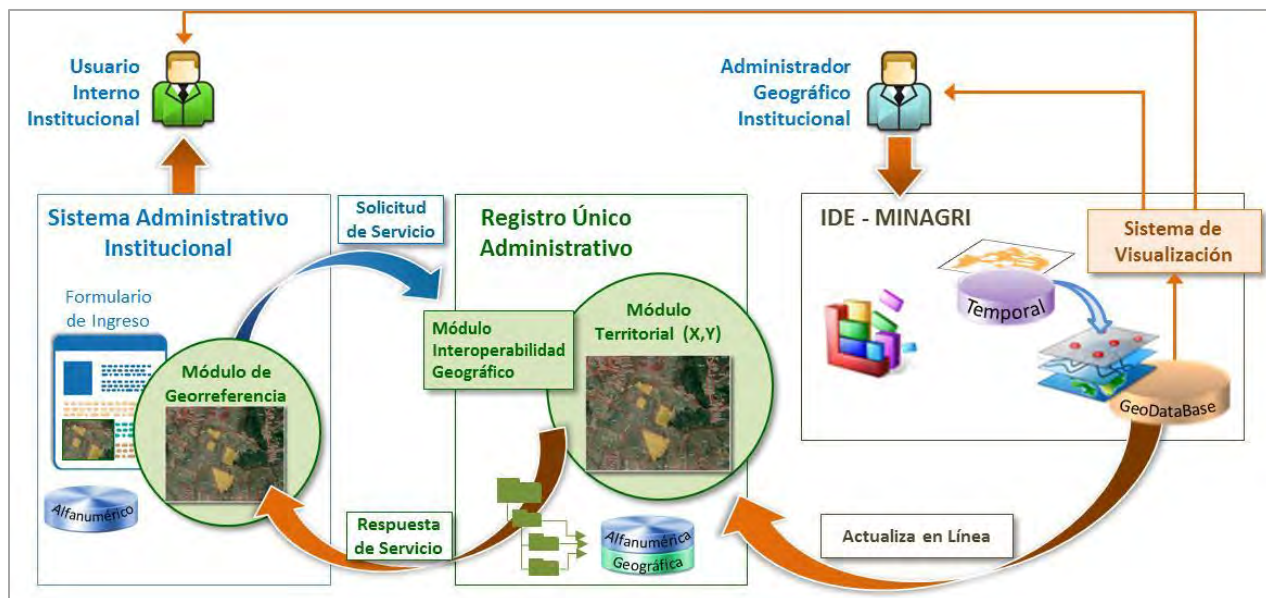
Usuario Interno Institucional

Administrador Geográfico Institucional

Sistema Administrativo Institucional

Solicitud de Servicio

Registro Único Administrativo

IDE - MINAGRI

Sistema de Visualización

Formulario de Ingreso

Módulo de Georreferencia

Módulo Interoperabilidad Geográfico

Módulo Territorial (X,Y)

Temporal

GeoDataBase

Alfanumérico

Respuesta de Servicio

Alfanumérica Geográfica

Actualiza en Línea